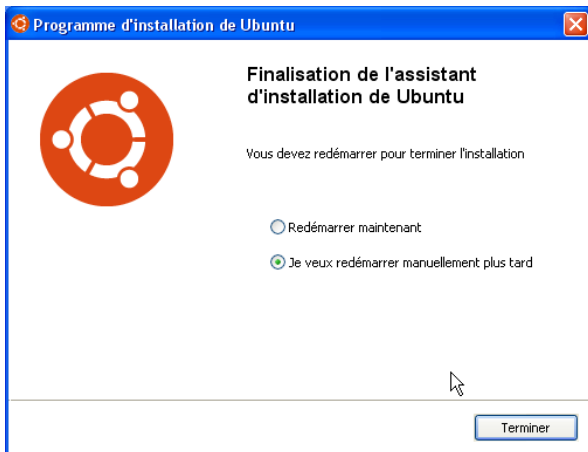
Programme d'installation de Ubuntu

Finalisation de l'assistant d'installation de Ubuntu

Vous devez redémarrer pour terminer l'installation

Redémarrer maintenant

Je veux redémarrer manuellement plus tard

Terminer